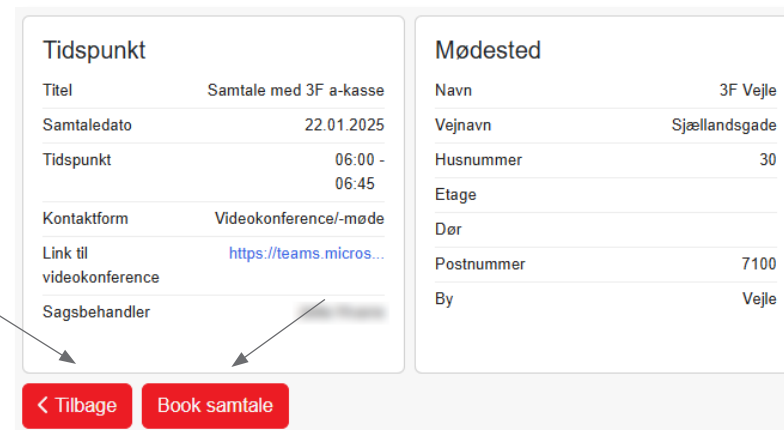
Tidspunkt

| | |
|---|---|
| Titel | Samtale med 3F a-kasse |
| Samtaledato | 22.01.2025 |
| Tidspunkt | 06:00 - 06:45 |
| Kontaktform | Videokonference/-møde |
| Link til videokonference | https://teams.micros... |
| Sagsbehandler | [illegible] |

Mødested

| | |
|---|---|
| Navn | 3F Vejle |
| Vejnavn | Sjællandsgade |
| Husnummer | 30 |
| Etage | |
| Dør | |
| Postnummer | 7100 |
| By | Vejle |

< Tilbage

Book samtale